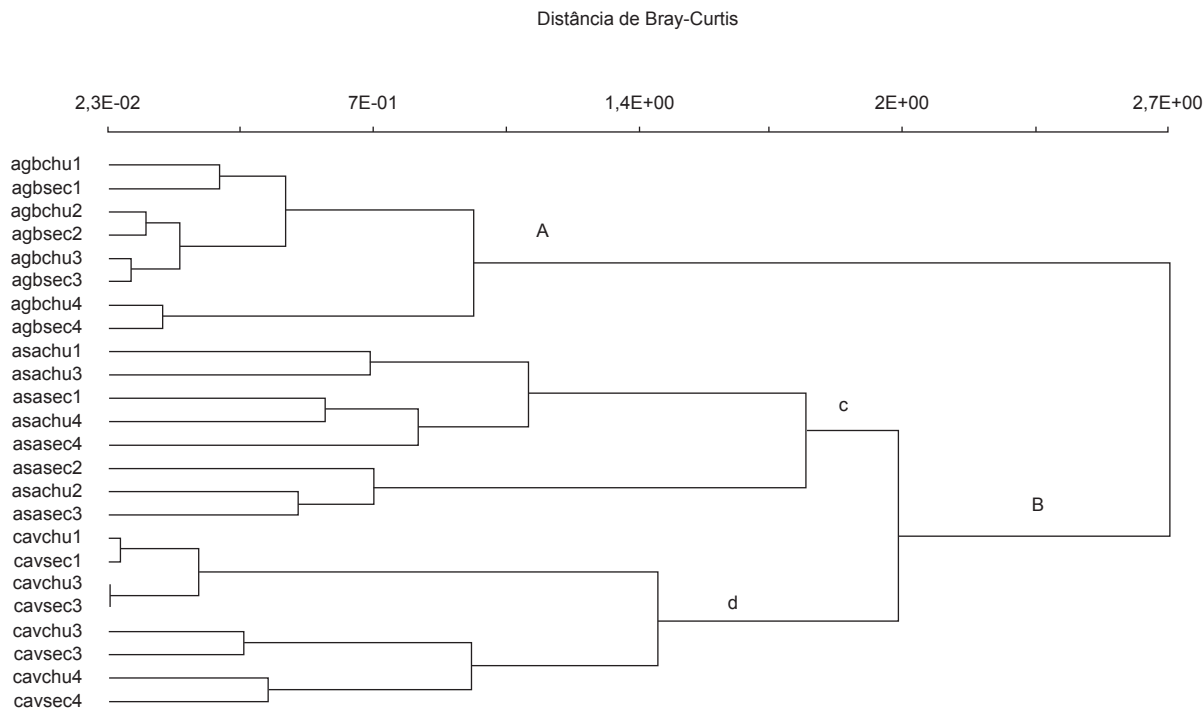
Distância de Bray-Curtis

2,3E-02
7E-01
1,4E+00
2E+00
2,7E+00

agbchu1
agbsec1
agbchu2
agbsec2
agbchu3
agbsec3
agbchu4
agbsec4
asachu1
asachu3
asasec1
asachu4
asasec4
asasec2
asachu2
asasec3
cavchu1
cavsec1
cavchu3
cavsec3
cavchu3
cavsec3
cavchu4
cavsec4

A
c
B
d